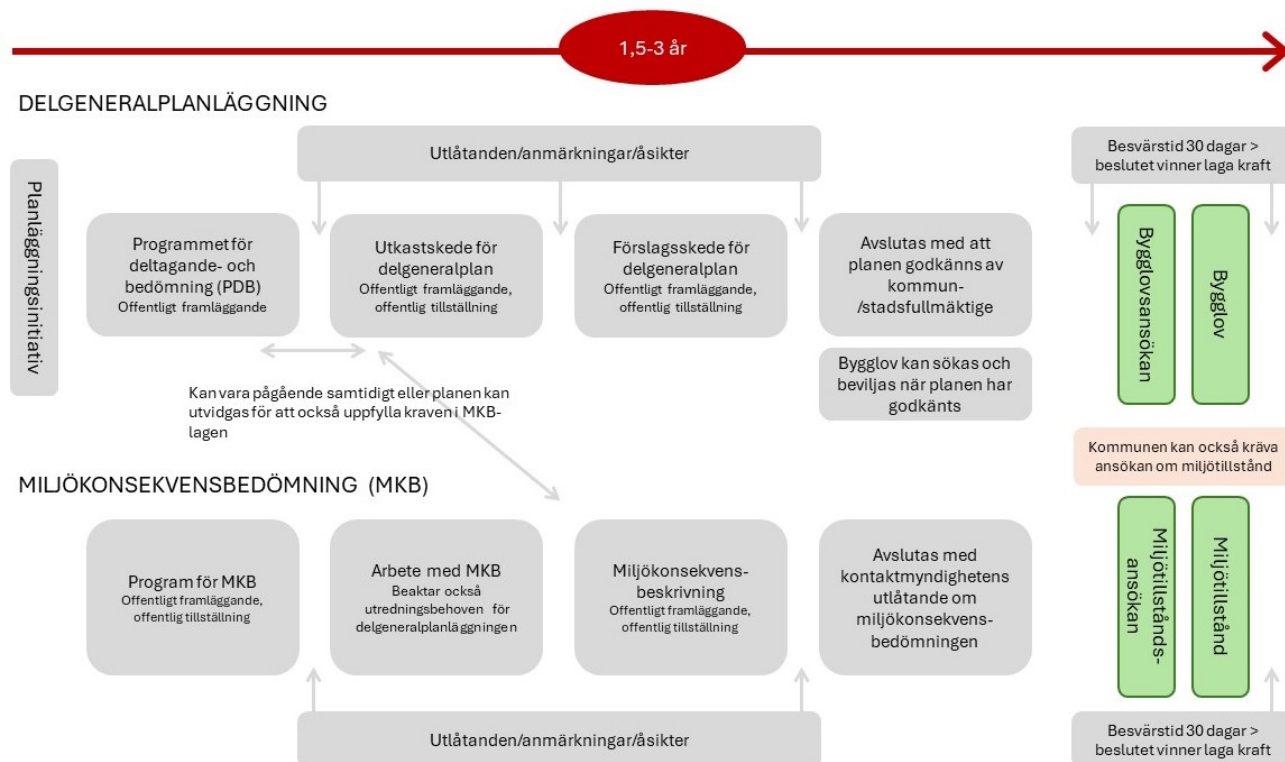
1,5-3 år

DELGENERALPLANLÄGGNING

Utlåtanden/anmärkningar/åsikter

Besvärstid 30 dagar > beslutet vinner laga kraft

Planläggningsinitiativ

Programmet för deltagande- och bedömning (PDB)
Offentligt framläggande

Utkastskede för delgeneralplan
Offentligt framläggande, offentlig tillställning

Förslagsskede för delgeneralplan
Offentligt framläggande, offentlig tillställning

Avslutas med att planen godkänns av kommun- /stadsfullmäktige

Bygglovsansökan

Bygglov

Bygglov kan sökas och beviljas när planen har godkänts

Kan vara pågående samtidigt eller planen kan utvidgas för att också uppfylla kraven i MKB-lagen

Kommunen kan också kräva ansökan om miljötillstånd

MILJÖKONSEKVENSBEDÖMNING (MKB)

Program för MKB
Offentligt framläggande, offentlig tillställning

Arbete med MKB
Beaktar också utredningsbehoven för delgeneralplanläggningen

Miljökonsekvens-beskrivning
Offentligt framläggande, offentlig tillställning

Avslutas med kontaktmyndighetens utlåtande om miljökonsekvens-bedömningen

Miljötillstånds-ansökan

Miljötillstånd

Utlåtanden/anmärkningar/åsikter

Besvärstid 30 dagar > beslutet vinner laga kraft